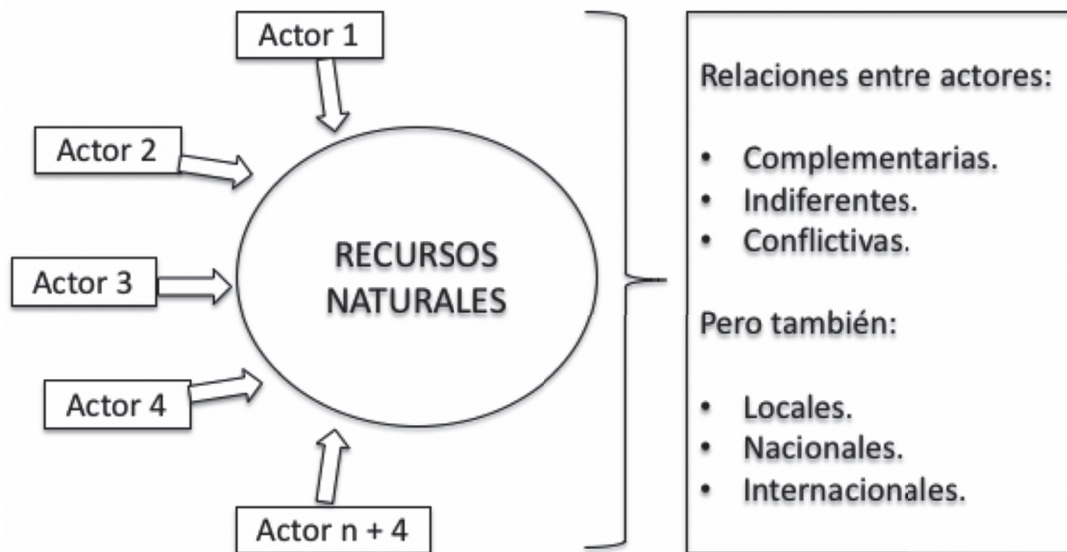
Actor 1

Actor 2

Actor 3

Actor 4

Actor n + 4

RECURSOS NATURALES

Relaciones entre actores:

• Complementarias.
• Indiferentes.
• Conflictivas.

Pero también:

• Locales.
• Nacionales.
• Internacionales.